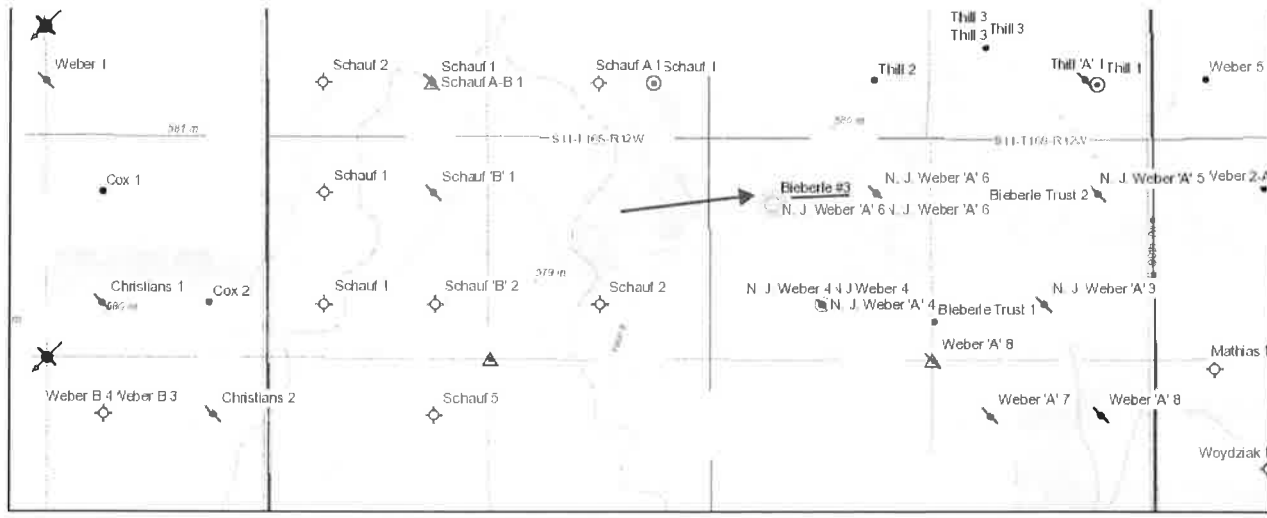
Weber 1

Schauf 2

Schauf 1
Schauf A-B 1

Schauf A 1 Schauf 1

Thill 3
Thill 3 Thill 3

Thill 2

Thill 'A' 1 Thill 1

Weber 5

581 m

S11-T165-R12W

586 m

S11-T165-R12W

Cox 1

Schauf 1

Schauf 'B' 1

Bieberle #3

N. J. Weber 'A' 6

N. J. Weber 'A' 6 N. J. Weber 'A' 6

Bieberle Trust 2

N. J. Weber 'A' 5

Weber 2-A

Christians 1

Cox 2

Schauf 1

Schauf 'B' 2

579 m

Schauf 2

N. J. Weber 4 N J Weber 4

N. J. Weber 'A' 4

Bieberle Trust 1

N. J. Weber 'A' 3

Weber 'A' 8

Mathias

Weber B 4 Weber B 3

Christians 2

Schauf 5

Weber 'A' 7

Weber 'A' 8

Woydziak